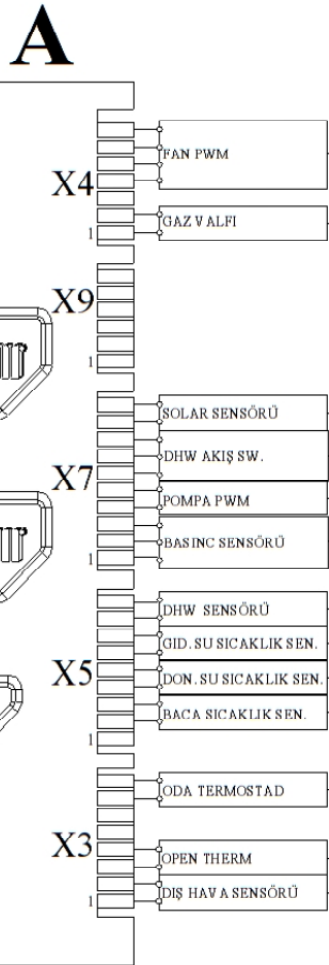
A

X4
FAN PWM
1
GAZ V ALFI

X9
1

SOLAR SENSÖRÜ
DHW AKIŞ SW.
X7
POMPA PWM
BASINC SENSÖRÜ
1

DHW SENSÖRÜ
GID. SU SICAKLIK SEN.
X5
DON. SU SICAKLIK SEN.
BACA SICAKLIK SEN.
1

ODA TERMOSTAD
X3
OPEN THERM
DIŞ HAV A SENSÖRÜ
1